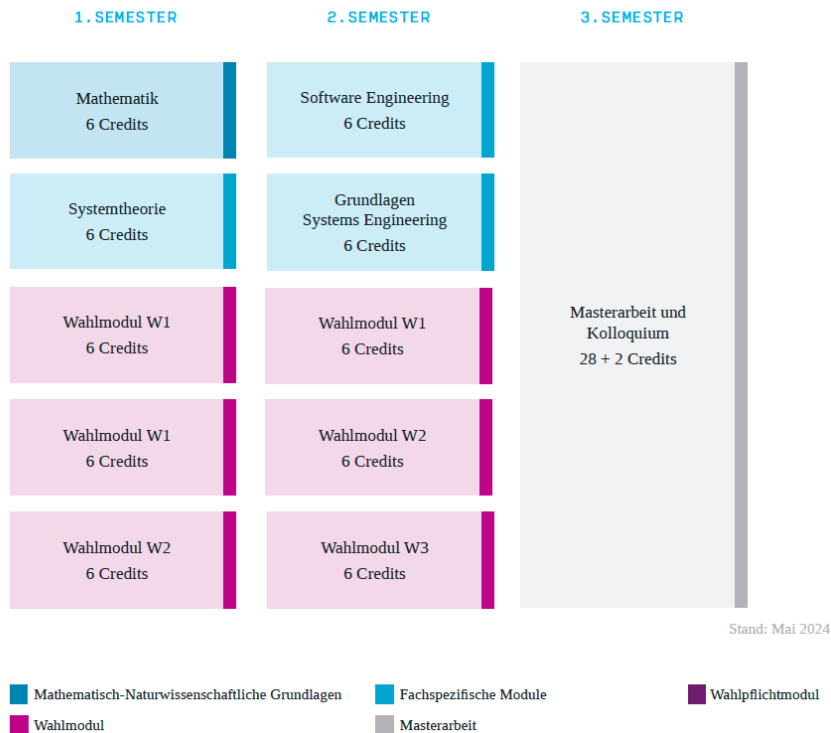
1. SEMESTER

Mathematik
6 Credits

Systemtheorie
6 Credits

Wahlmodul W1
6 Credits

Wahlmodul W1
6 Credits

Wahlmodul W2
6 Credits

2. SEMESTER

Software Engineering
6 Credits

Grundlagen
Systems Engineering
6 Credits

Wahlmodul W1
6 Credits

Wahlmodul W2
6 Credits

Wahlmodul W3
6 Credits

3. SEMESTER

Masterarbeit und
Kolloquium
28 + 2 Credits

Stand: Mai 2024

Mathematisch-Naturwissenschaftliche Grundlagen

Fachspezifische Module

Wahlpflichtmodul

Wahlmodul

Masterarbeit